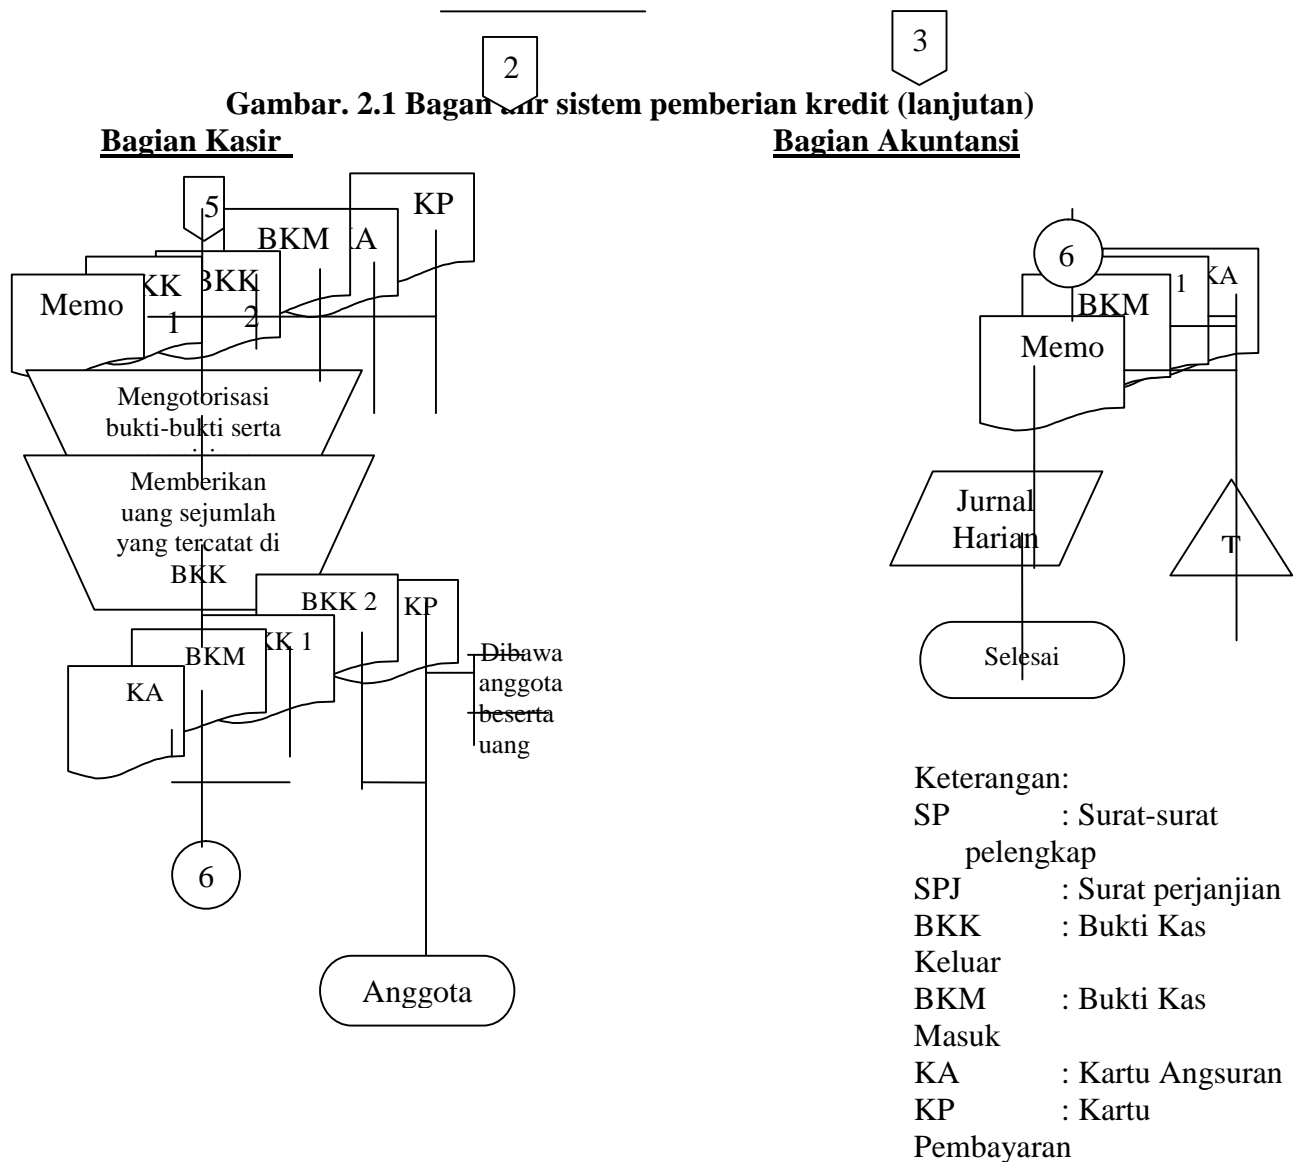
2

3

Gambar. 2.1 Bagan alir sistem pemberian kredit (lanjutan)

Bagian Kasir

Bagian Akuntansi

5

KP

BKM

KA

BKK 1

BKK 2

Memo

Mengotorisasi bukti-bukti serta

Memberikan uang sejumlah yang tercatat di BKK

BKK 2

KP

BKK 1

BKM

KA

Dibawa anggota beserta uang

6

Anggota

6

KA

1

BKM

Memo

Jurnal Harian

T

Selesai

Keterangan:
SP : Surat-surat pelengkap
SPJ : Surat perjanjian
BKK : Bukti Kas Keluar
BKM : Bukti Kas Masuk
KA : Kartu Angsuran
KP : Kartu Pembayaran